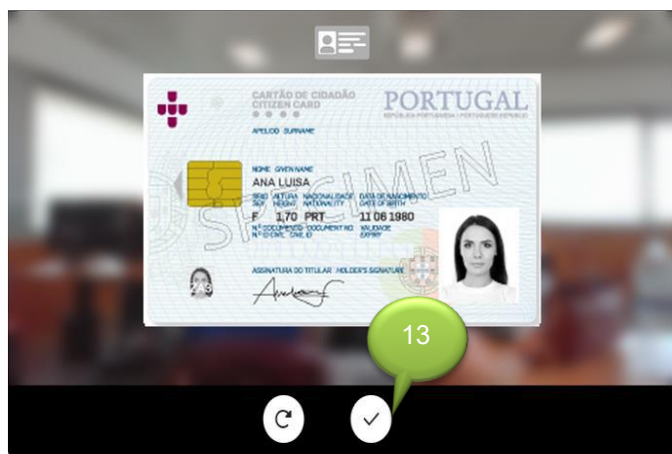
CARTÃO DE CIDADÃO
CITIZEN CARD

PORTUGAL
REPÚBLICA PORTUGUESA | PORTUGUESE REPUBLIC

APELIDO SURNAME

NOME GIVEN NAME
ANA LUISA

SEXO SEX
ALTURA HEIGHT
NACIONALIDADE NATIONALITY
DATA DE NASCIMENTO DATE OF BIRTH

F 1,70 PRT 11 06 1980

Nº DOCUMENTO DOCUMENT NO
VALIDADE EXPIRY
Nº ID CIVIL

SPECIMEN

ASSINATURA DO TITULAR | HOLDER'S SIGNATURE

13